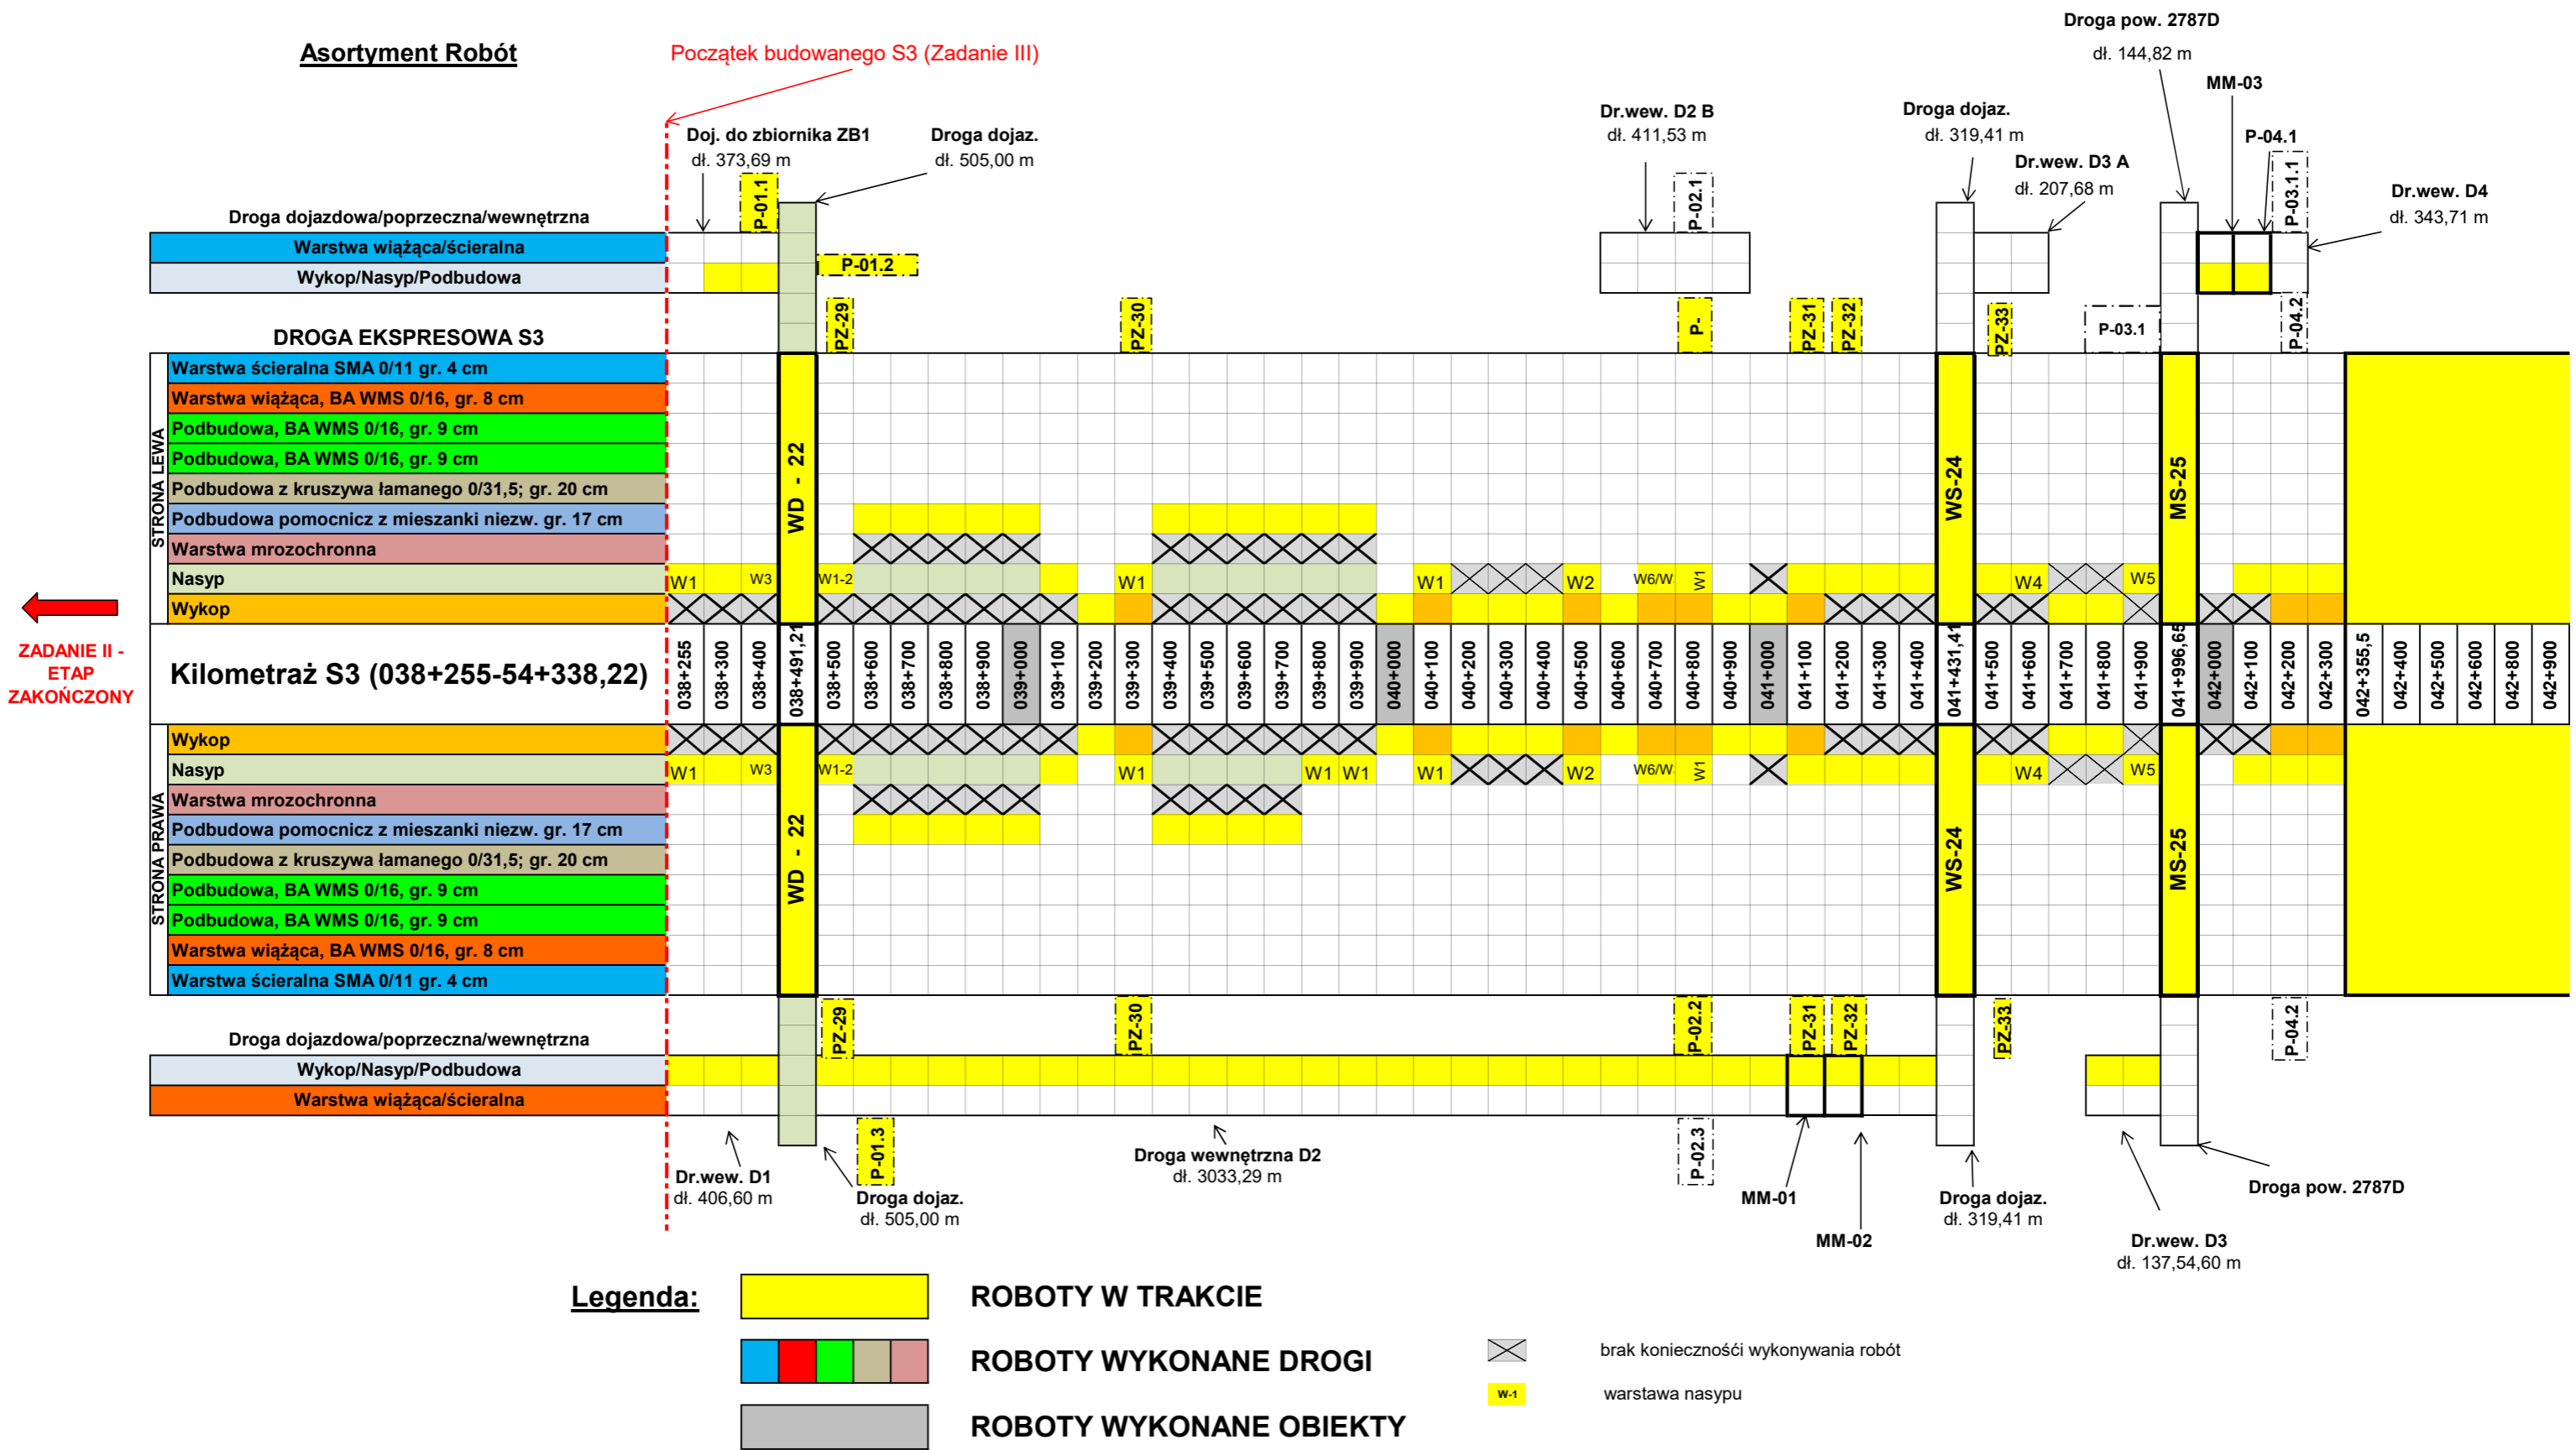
Asortyment Robót

Początek budowanego S3 (Zadanie III)

Droga pow. 2787D
dł. 144,82 m

MM-03

Dr.wew. D2 B
dł. 411,53 m

Droga dojaz.
dł. 319,41 m

P-04.1

Doj. do zbiornika ZB1
dł. 373,69 m

Droga dojaz.
dł. 505,00 m

Dr.wew. D3 A
dł. 207,68 m

P-03.1.1

Dr.wew. D4
dł. 343,71 m

P-01.1

P-02.1

Droga dojazdowa/poprzeczna/wewnętrzna

Warstwa wiążąca/ścieralna

Wykop/Nasyp/Podbudowa

P-01.2

PZ-29

PZ-30

P-

PZ-31

PZ-32

PZ-33

P-03.1

P-04.2

DROGA EKSPRESOWA S3

STRONA LEWA

Warstwa ścieralna SMA 0/11 gr. 4 cm
Warstwa wiążąca, BA WMS 0/16, gr. 8 cm
Podbudowa, BA WMS 0/16, gr. 9 cm
Podbudowa, BA WMS 0/16, gr. 9 cm
Podbudowa z kruszywa łamanego 0/31,5; gr. 20 cm
Podbudowa pomocnicz z mieszanki niezw. gr. 17 cm
Warstwa mrozochronna
Nasyp
Wykop

WD - 22

WS-24

MS-25

W1 W3 W1-2 W1 W1 W2 W6/W W1 W4 W5

ZADANIE II - ETAP ZAKOŃCZONY

Kilometraż S3 (038+255-54+338,22)

038+255 038+300 038+400 038+491,21 038+500 038+600 038+700 038+800 038+900 039+000 039+100 039+200 039+300 039+400 039+500 039+600 039+700 039+800 039+900 040+000 040+100 040+200 040+300 040+400 040+500 040+600 040+700 040+800 040+900 041+000 041+100 041+200 041+300 041+400 041+431,41 041+500 041+600 041+700 041+800 041+900 041+996,65 042+000 042+100 042+200 042+300 042+355,5 042+400 042+500 042+600 042+800 042+900

STRONA PRAWA

Wykop
Nasyp
Warstwa mrozochronna
Podbudowa pomocnicz z mieszanki niezw. gr. 17 cm
Podbudowa z kruszywa łamanego 0/31,5; gr. 20 cm
Podbudowa, BA WMS 0/16, gr. 9 cm
Podbudowa, BA WMS 0/16, gr. 9 cm
Warstwa wiążąca, BA WMS 0/16, gr. 8 cm
Warstwa ścieralna SMA 0/11 gr. 4 cm

W1 W3 W1-2 W1 W1 W1 W1 W2 W6/W W1 W4 W5

WD - 22

WS-24

MS-25

PZ-29

PZ-30

P-02.2

PZ-31

PZ-32

PZ-33

P-04.2

Droga dojazdowa/poprzeczna/wewnętrzna

Wykop/Nasyp/Podbudowa

Warstwa wiążąca/ścieralna

P-01.3

P-02.3

Dr.wew. D1
dł. 406,60 m

Droga dojaz.
dł. 505,00 m

Droga wewnętrzna D2
dł. 3033,29 m

MM-01

MM-02

Droga dojaz.
dł. 319,41 m

Droga pow. 2787D

Dr.wew. D3
dł. 137,54,60 m

Legenda:

ROBOTY W TRAKCIE

ROBOTY WYKONANE DROGI

ROBOTY WYKONANE OBIEKTY

brak konieczności wykonywania robót

W-1

warstawa nasypu